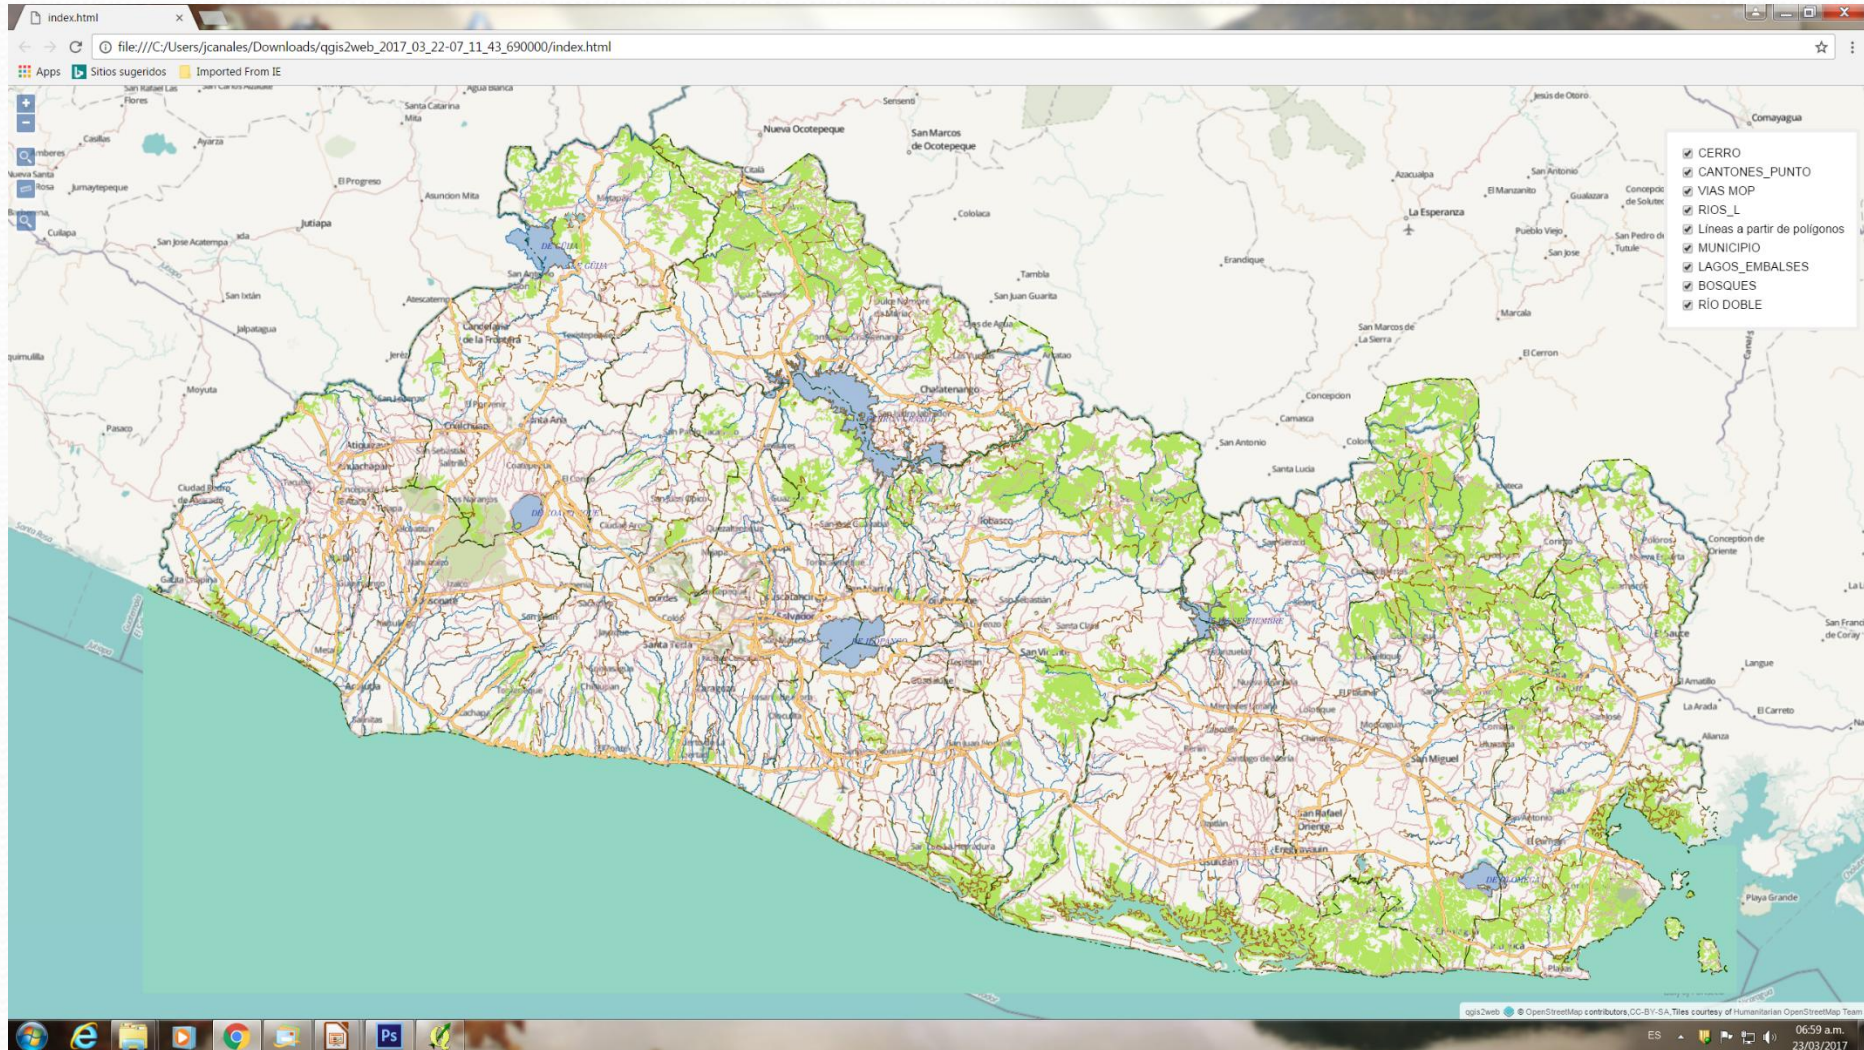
index.html ×

file:///C:/Users/jcanales/Downloads/qgis2web_2017_03_22-07_11_43_690000/index.html

Apps Sitios sugeridos Imported From IE

+
−

CERRO
CANTONES_PUNTO
VIAS MOP
RIOS_L
Líneas a partir de polígonos
MUNICIPIO
LAGOS_EMBALSES
BOSQUES
RÍO DOBLE

Nueva Ocotepeque
San Marcos de Ocotepeque
Santa Catarina Mita
Agua Blanca
Sensenti
Jesús de Otoro
Comayagua
Casillas
Ayarza
El Progreso
Asuncion Mita
Jutiapa
Jumaytepeque
Cuilapa
San Jose Acatempa
San Ixtán
Jalpatagua
Atescatempa
Moyuta
Pasaco
Jerez
Colomoncagua
Colocala
Tambla
San Juan Guarita
Erandique
Azacualpa
El Manzanito
La Esperanza
San Antonio
Gualazara
Pueblo Viejo
San Jose
San Pedro de Tutule
Marcala
San Marcos de la Sierra
El Cerron
Concepcion
Camasca
San Antonio
Santa Lucia
Chalatenango
Candelaria de la Frontera
Chalchuapa
Ahuachapan
Atiquizaya
Santa Ana
Ciudad Pedro de Alvarado
San Salvador
Santa Tecla
Sonsonate
Acajutla
San Vicente
Zacatecoluca
Usulutan
San Miguel
San Rafael Oriente
Concepcion de Oriente
Langue
El Amatillo
La Arada
El Carreto
Alianza
Playa Grande
San Francisco de Coray

qgis2web © OpenStreetMap contributors,CC-BY-SA,Tiles courtesy of Humanitarian OpenStreetMap Team

ES 06:59 a.m. 23/03/2017